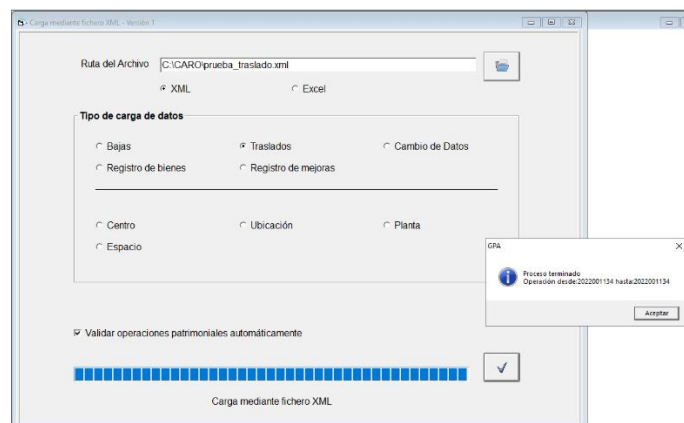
- Carga mediante fichero XML - Versión 1

Ruta del Archivo C:\CARO\prueba_traslado.xml

XML

Excel

Tipo de carga de datos

Bajas

Traslados

Cambio de Datos

Registro de bienes

Registro de mejoras

Centro

Ubicación

Planta

Espacio

Validar operaciones patrimoniales automáticamente

Carga mediante fichero XML

GPA

Proceso terminado
Operación desde:2022001134 hasta:2022001134

Aceptar